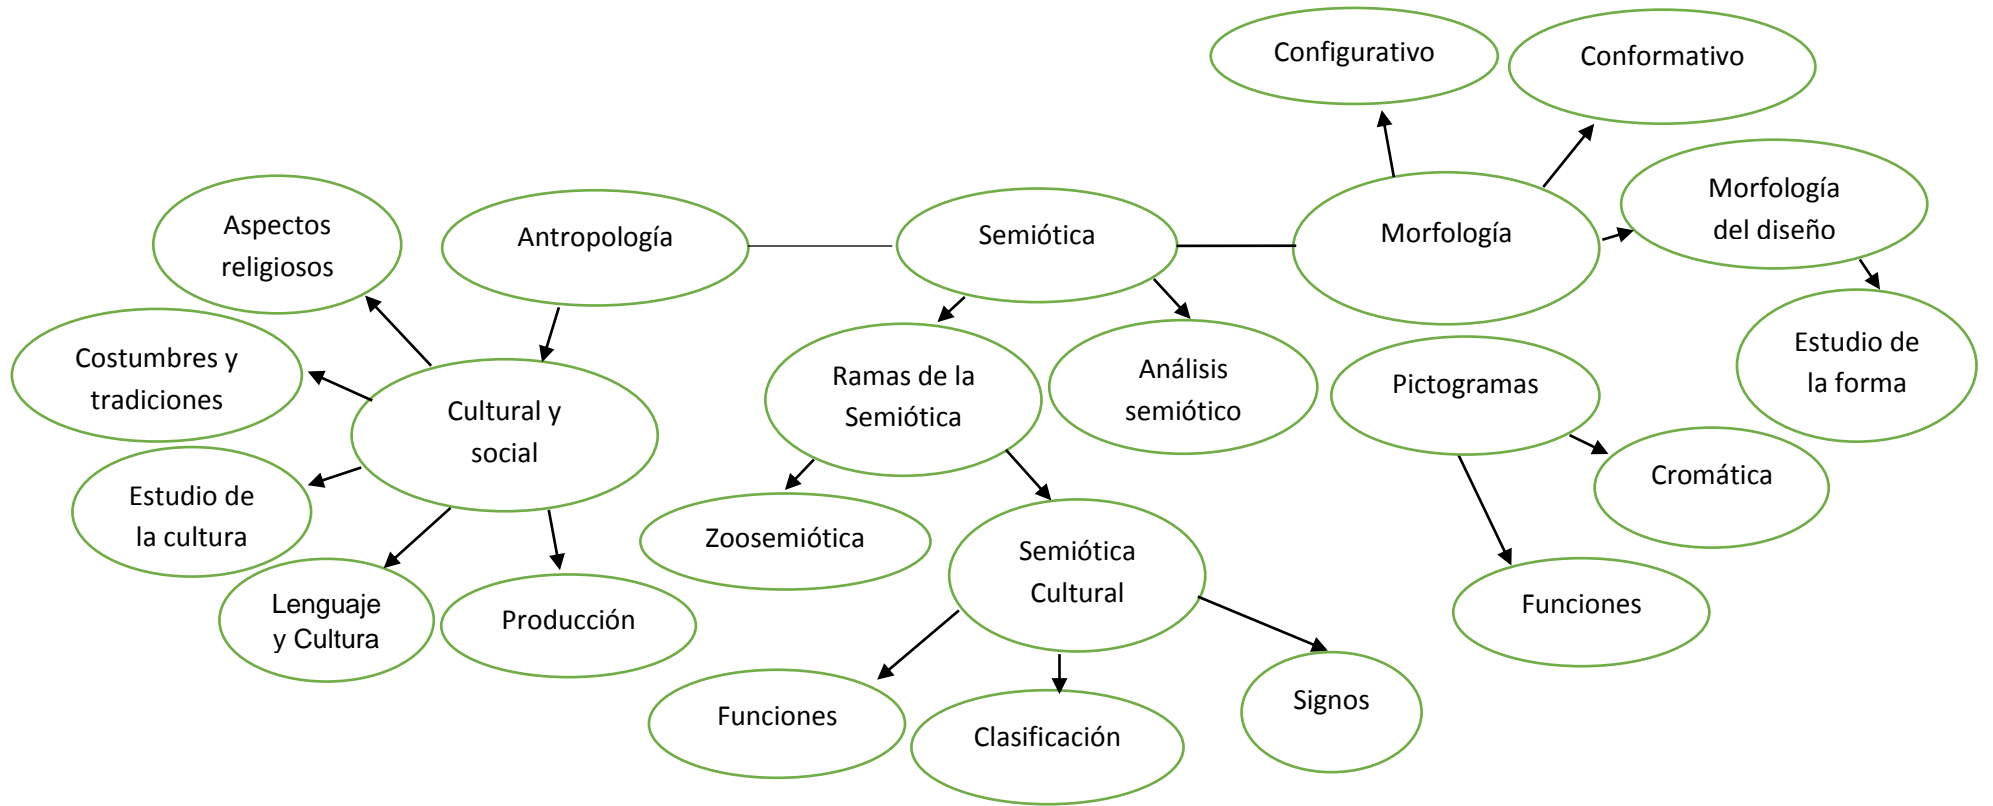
Configurativo

Conformativo

Aspectos religiosos

Antropología

Semiótica

Morfología

Morfología del diseño

Costumbres y tradiciones

Cultural y social

Ramas de la Semiótica

Análisis semiótico

Pictogramas

Estudio de la forma

Estudio de la cultura

Cromática

Zoosemiótica

Semiótica Cultural

Lenguaje y Cultura

Producción

Funciones

Funciones

Clasificación

Signos